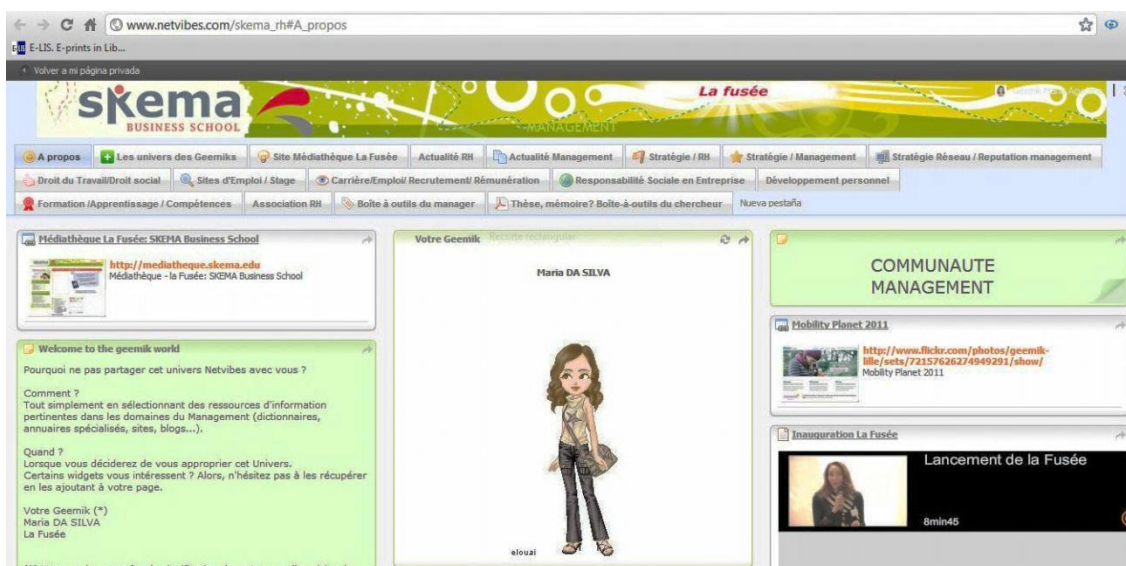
www.netvibes.com/skema_rh#A_propos

E-LIS. E-prints in Lib...

Volver a mi página privada

skema BUSINESS SCHOOL

La fusée

MANAGEMENT

A propos | Les univers des Geemiks | Site Médiathèque La Fusée | Actualité RH | Actualité Management | Stratégie / RH | Stratégie / Management | Stratégie Réseau / Reputation management

Droit du Travail/Droit social | Sites d'Emploi / Stage | Carrière/Emploi/ Recrutement/ Rémunération | Responsabilité Sociale en Entreprise | Développement personnel

Formation /Apprentissage / Compétences | Association RH | Boîte à outils du manager | Thèse, mémoire? Boîte-à-outils du chercheur | Nueva pestaña

Médiathèque La Fusée: SKEMA Business School

http://mediatheque.skema.edu
Médiathèque - la Fusée: SKEMA Business School

Welcome to the geemik world

Pourquoi ne pas partager cet univers Netvibes avec vous ?

Comment ?
Tout simplement en sélectionnant des ressources d'information pertinentes dans les domaines du Management (dictionnaires, annuaires spécialisés, sites, blogs...).

Quand ?
Lorsque vous déciderez de vous approprier cet Univers.
Certains widgets vous intéressent ? Alors, n'hésitez pas à les récupérer en les ajoutant à votre page.

Votre Geemik (*)
Maria DA SILVA
La Fusée

Votre Geemik Recorte rectangular

Maria DA SILVA

elouai

COMMUNAUTE MANAGEMENT

Mobility Planet 2011

http://www.flickr.com/photos/geemik-lille/sets/72157626274949291/show/
Mobility Planet 2011

Inauguration La Fusée

Lancement de la Fusée

8min45